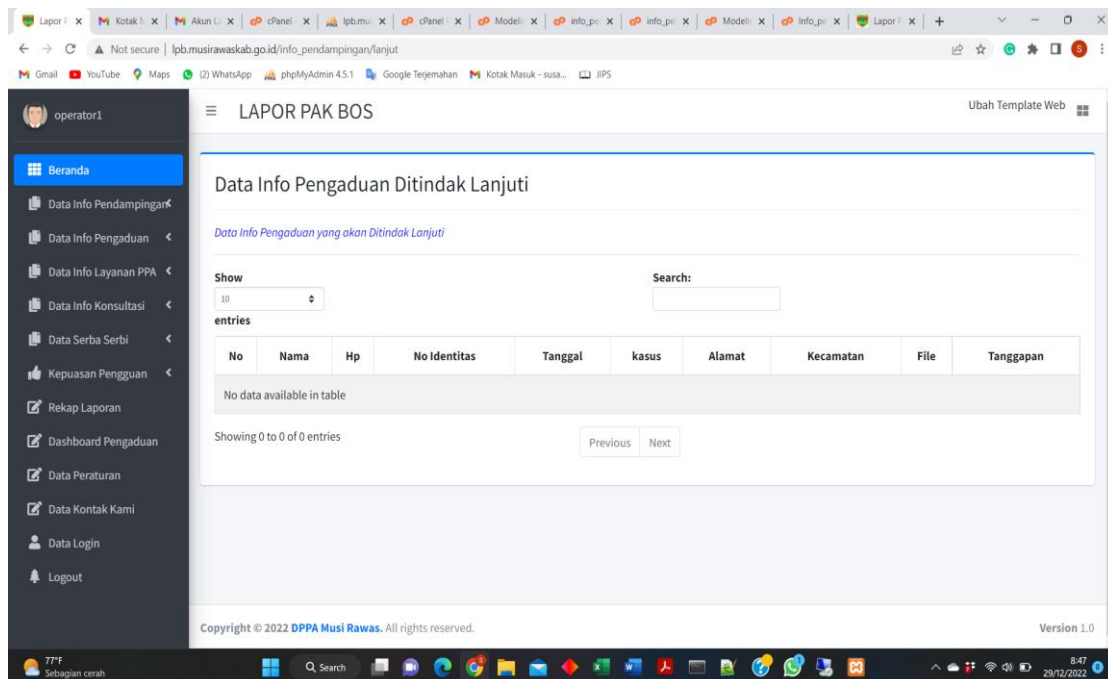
Lapor P × | M Kotak M × | M Akun L × | cPanel × | lpb.mu × | cPanel × | Model × | info_pe × | info_pe × | Model × | info_pe × | Lapor P × | +

Not secure | lpb.musirawaskab.go.id/info_pendampingan/lanjut

Gmail YouTube Maps (2) WhatsApp phpMyAdmin 4.5.1 Google Terjemahan Kotak Masuk - susa... JIPS

operator1

LAPOR PAK BOS

Ubah Template Web

Beranda
Data Info Pendampingan
Data Info Pengaduan
Data Info Layanan PPA
Data Info Konsultasi
Data Serba Serbi
Kepuasan Pengguan
Rekap Laporan
Dashboard Pengaduan
Data Peraturan
Data Kontak Kami
Data Login
Logout

Data Info Pengaduan Ditindak Lanjuti

Data Info Pengaduan yang akan Ditindak Lanjuti

Show 10 entries

Search:

| No | Nama | Hp | No Identitas | Tanggal | kasus | Alamat | Kecamatan | File | Tanggapan |
|---|---|---|---|---|---|---|---|---|---|
| No data available in table | | | | | | | | | |

Showing 0 to 0 of 0 entries

Previous Next

Copyright © 2022 DPPA Musi Rawas. All rights reserved.

Version 1.0

77°F Sebagian cerah

Search

8:47 29/12/2022